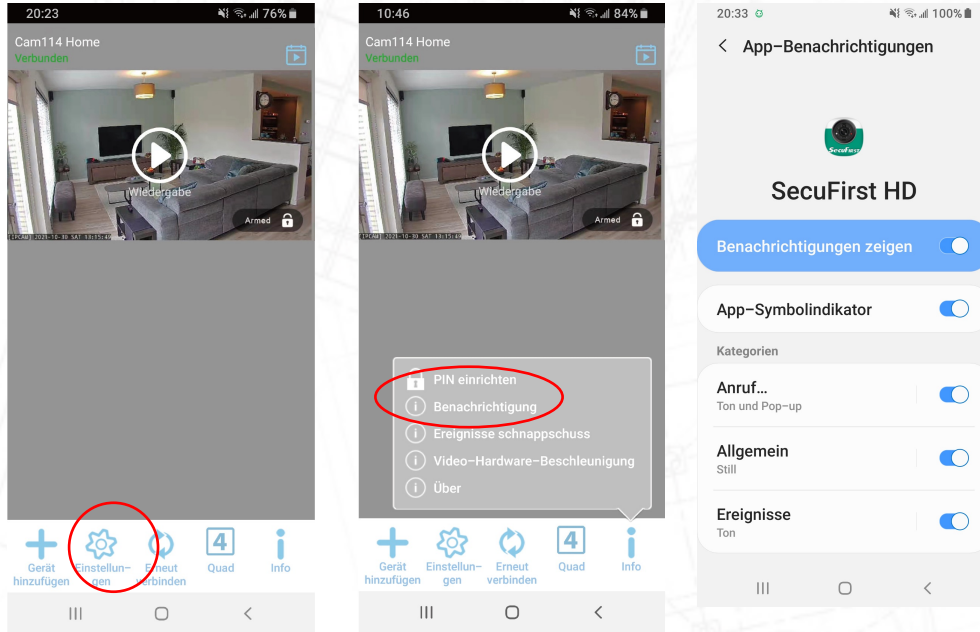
20:23 76%

Cam114 Home
Verbunden

Wiedergabe

Armed

[IPCAM] 2021-10-30 SAT 13:15:48

Gerät hinzufügen
Einstellungen
Erneut verbinden
4
Quad
Info

10:46 84%

Cam114 Home
Verbunden

Wiedergabe

Armed

[IPCAM] 2021-10-30 SAT 13:15:48

PIN einrichten
Benachrichtigung
Ereignisse schnappschuss
Video-Hardware-Beschleunigung
Über

Gerät hinzufügen
Einstellungen
Erneut verbinden
4
Quad
Info

20:33 100%

< App-Benachrichtigungen

SecuFirst

SecuFirst HD

Benachrichtigungen zeigen

App-Symbolindikator

Kategorien

Anruf…
Ton und Pop-up

Allgemein
Still

Ereignisse
Ton